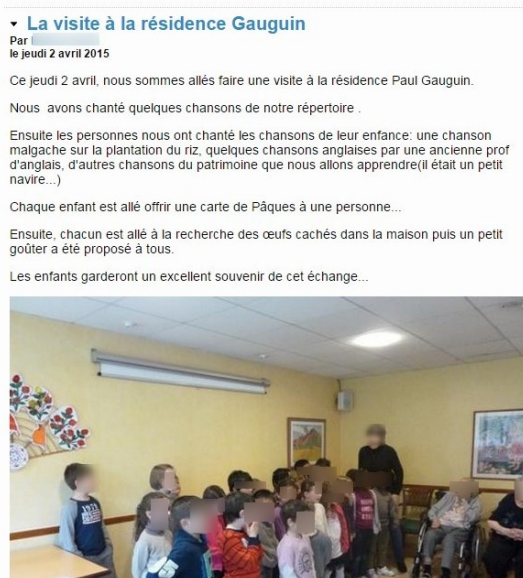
La visite à la résidence Gauguin
Par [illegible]
le jeudi 2 avril 2015

Ce jeudi 2 avril, nous sommes allés faire une visite à la résidence Paul Gauguin.

Nous avons chanté quelques chansons de notre répertoire .

Ensuite les personnes nous ont chanté les chansons de leur enfance: une chanson malgache sur la plantation du riz, quelques chansons anglaises par une ancienne prof d'anglais, d'autres chansons du patrimoine que nous allons apprendre(il était un petit navire...)

Chaque enfant est allé offrir une carte de Pâques à une personne...

Ensuite, chacun est allé à la recherche des œufs cachés dans la maison puis un petit goûter a été proposé à tous.

Les enfants garderont un excellent souvenir de cet échange...